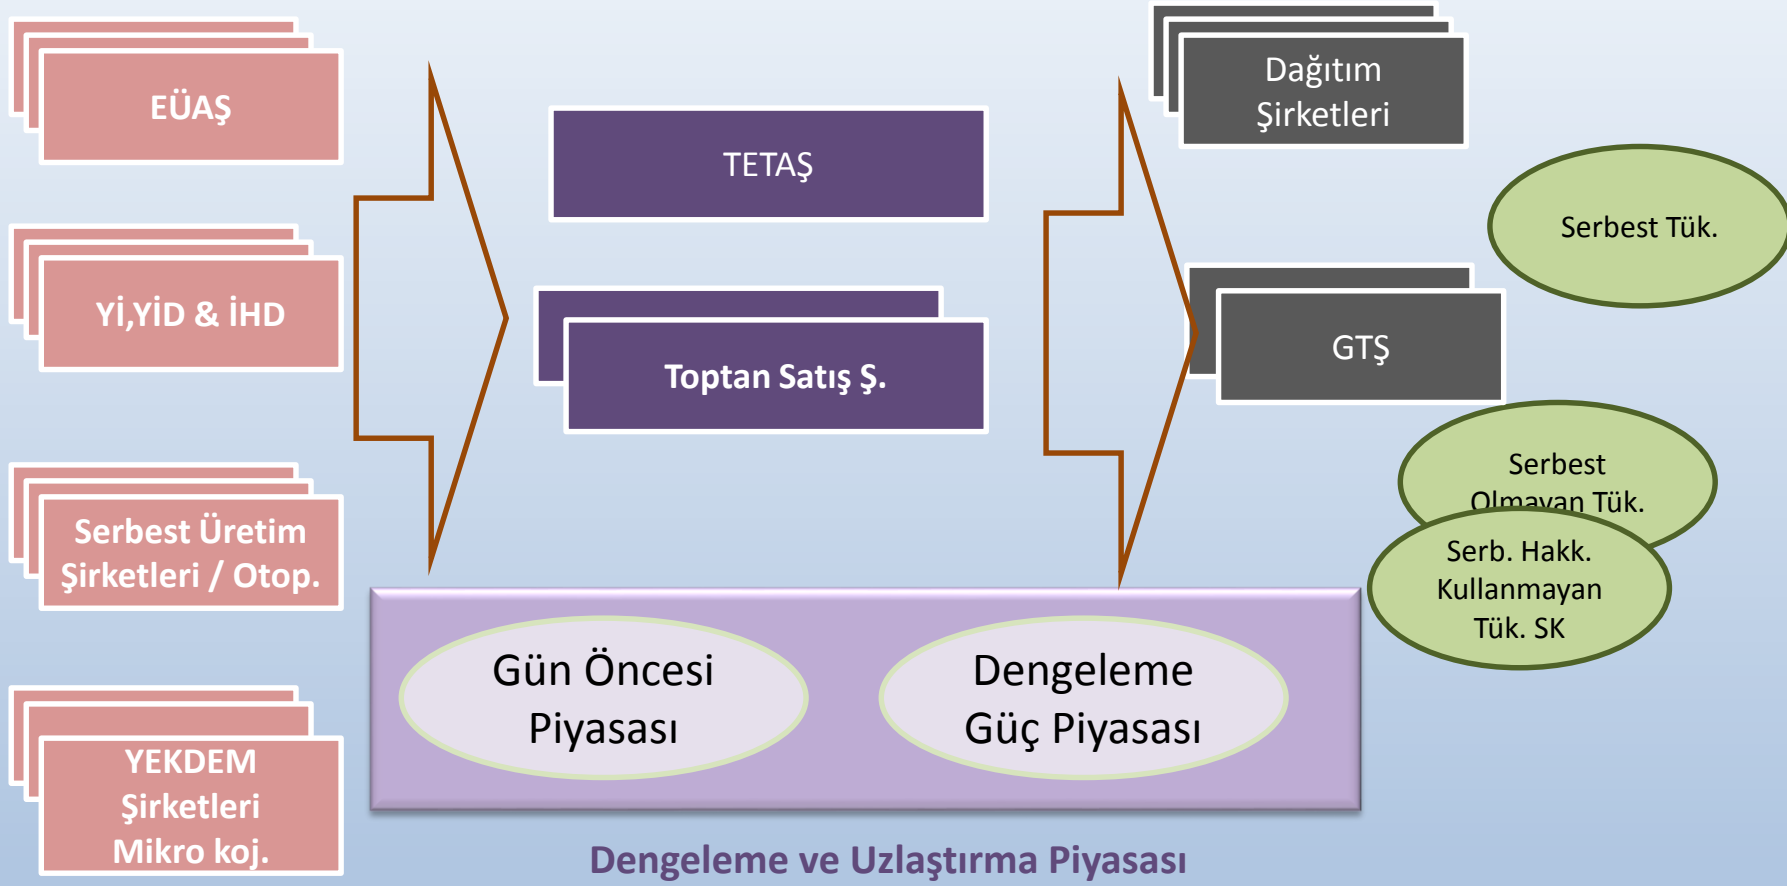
EÜAŞ

Yİ,YİD & İHD

Serbest Üretim Şirketleri / Otop.

YEKDEM Şirketleri Mikro koj.

TETAŞ

Toptan Satış Ş.

Dağıtım Şirketleri

Serbest Tük.

GTŞ

Serbest Olmayan Tük.

Serb. Hakk. Kullanmayan Tük. SK

Gün Öncesi Piyasası

Dengeleme Güç Piyasası

Dengeleme ve Uzlaştırma Piyasası